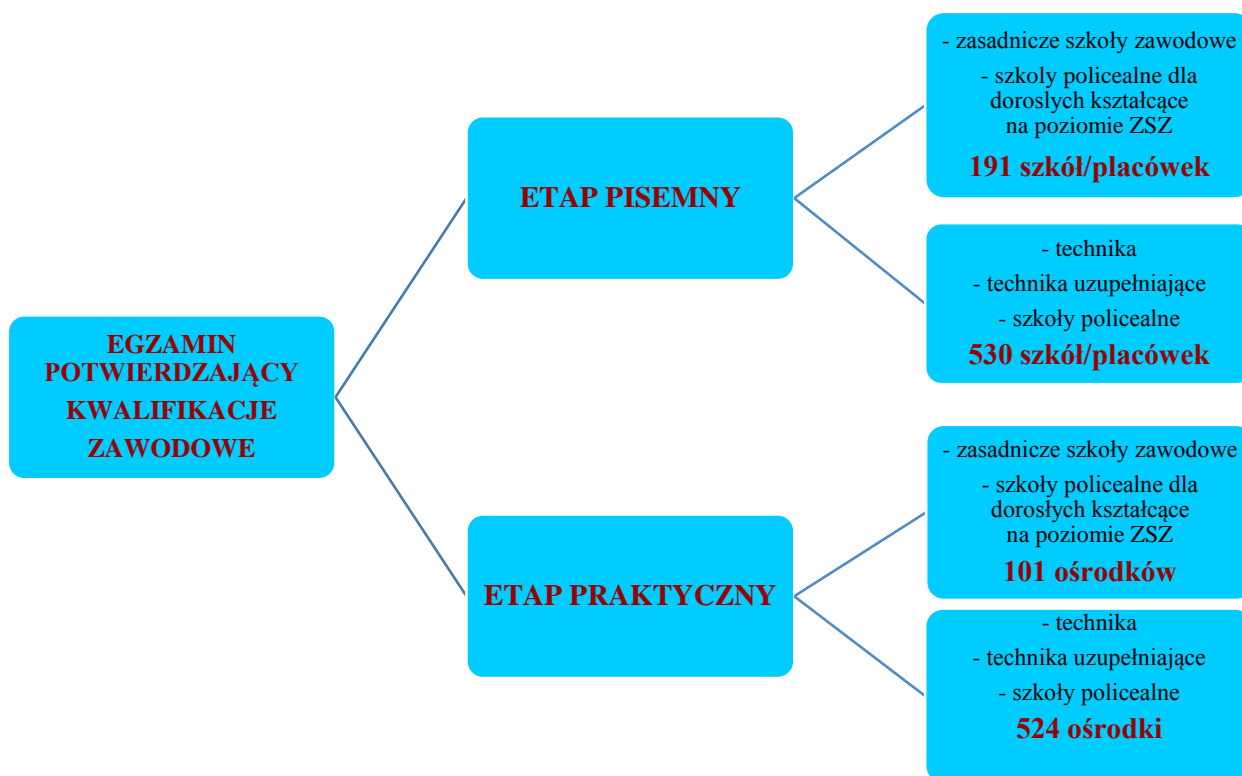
EGZAMIN POTWIERDZAJĄCY KWALIFIKACJE ZAWODOWE

ETAP PISEMNY

- zasadnicze szkoły zawodowe
- szkoly policealne dla doroslych kształcące na poziomie ZSZ
191 szkół/placówek

- technika
- technika uzupełniające
- szkoły policealne
530 szkół/placówek

ETAP PRAKTYCZNY

- zasadnicze szkoły zawodowe
- szkoły policealne dla dorosłych kształcące na poziomie ZSZ
101 ośrodków

- technika
- technika uzupełniające
- szkoły policealne
524 ośrodki